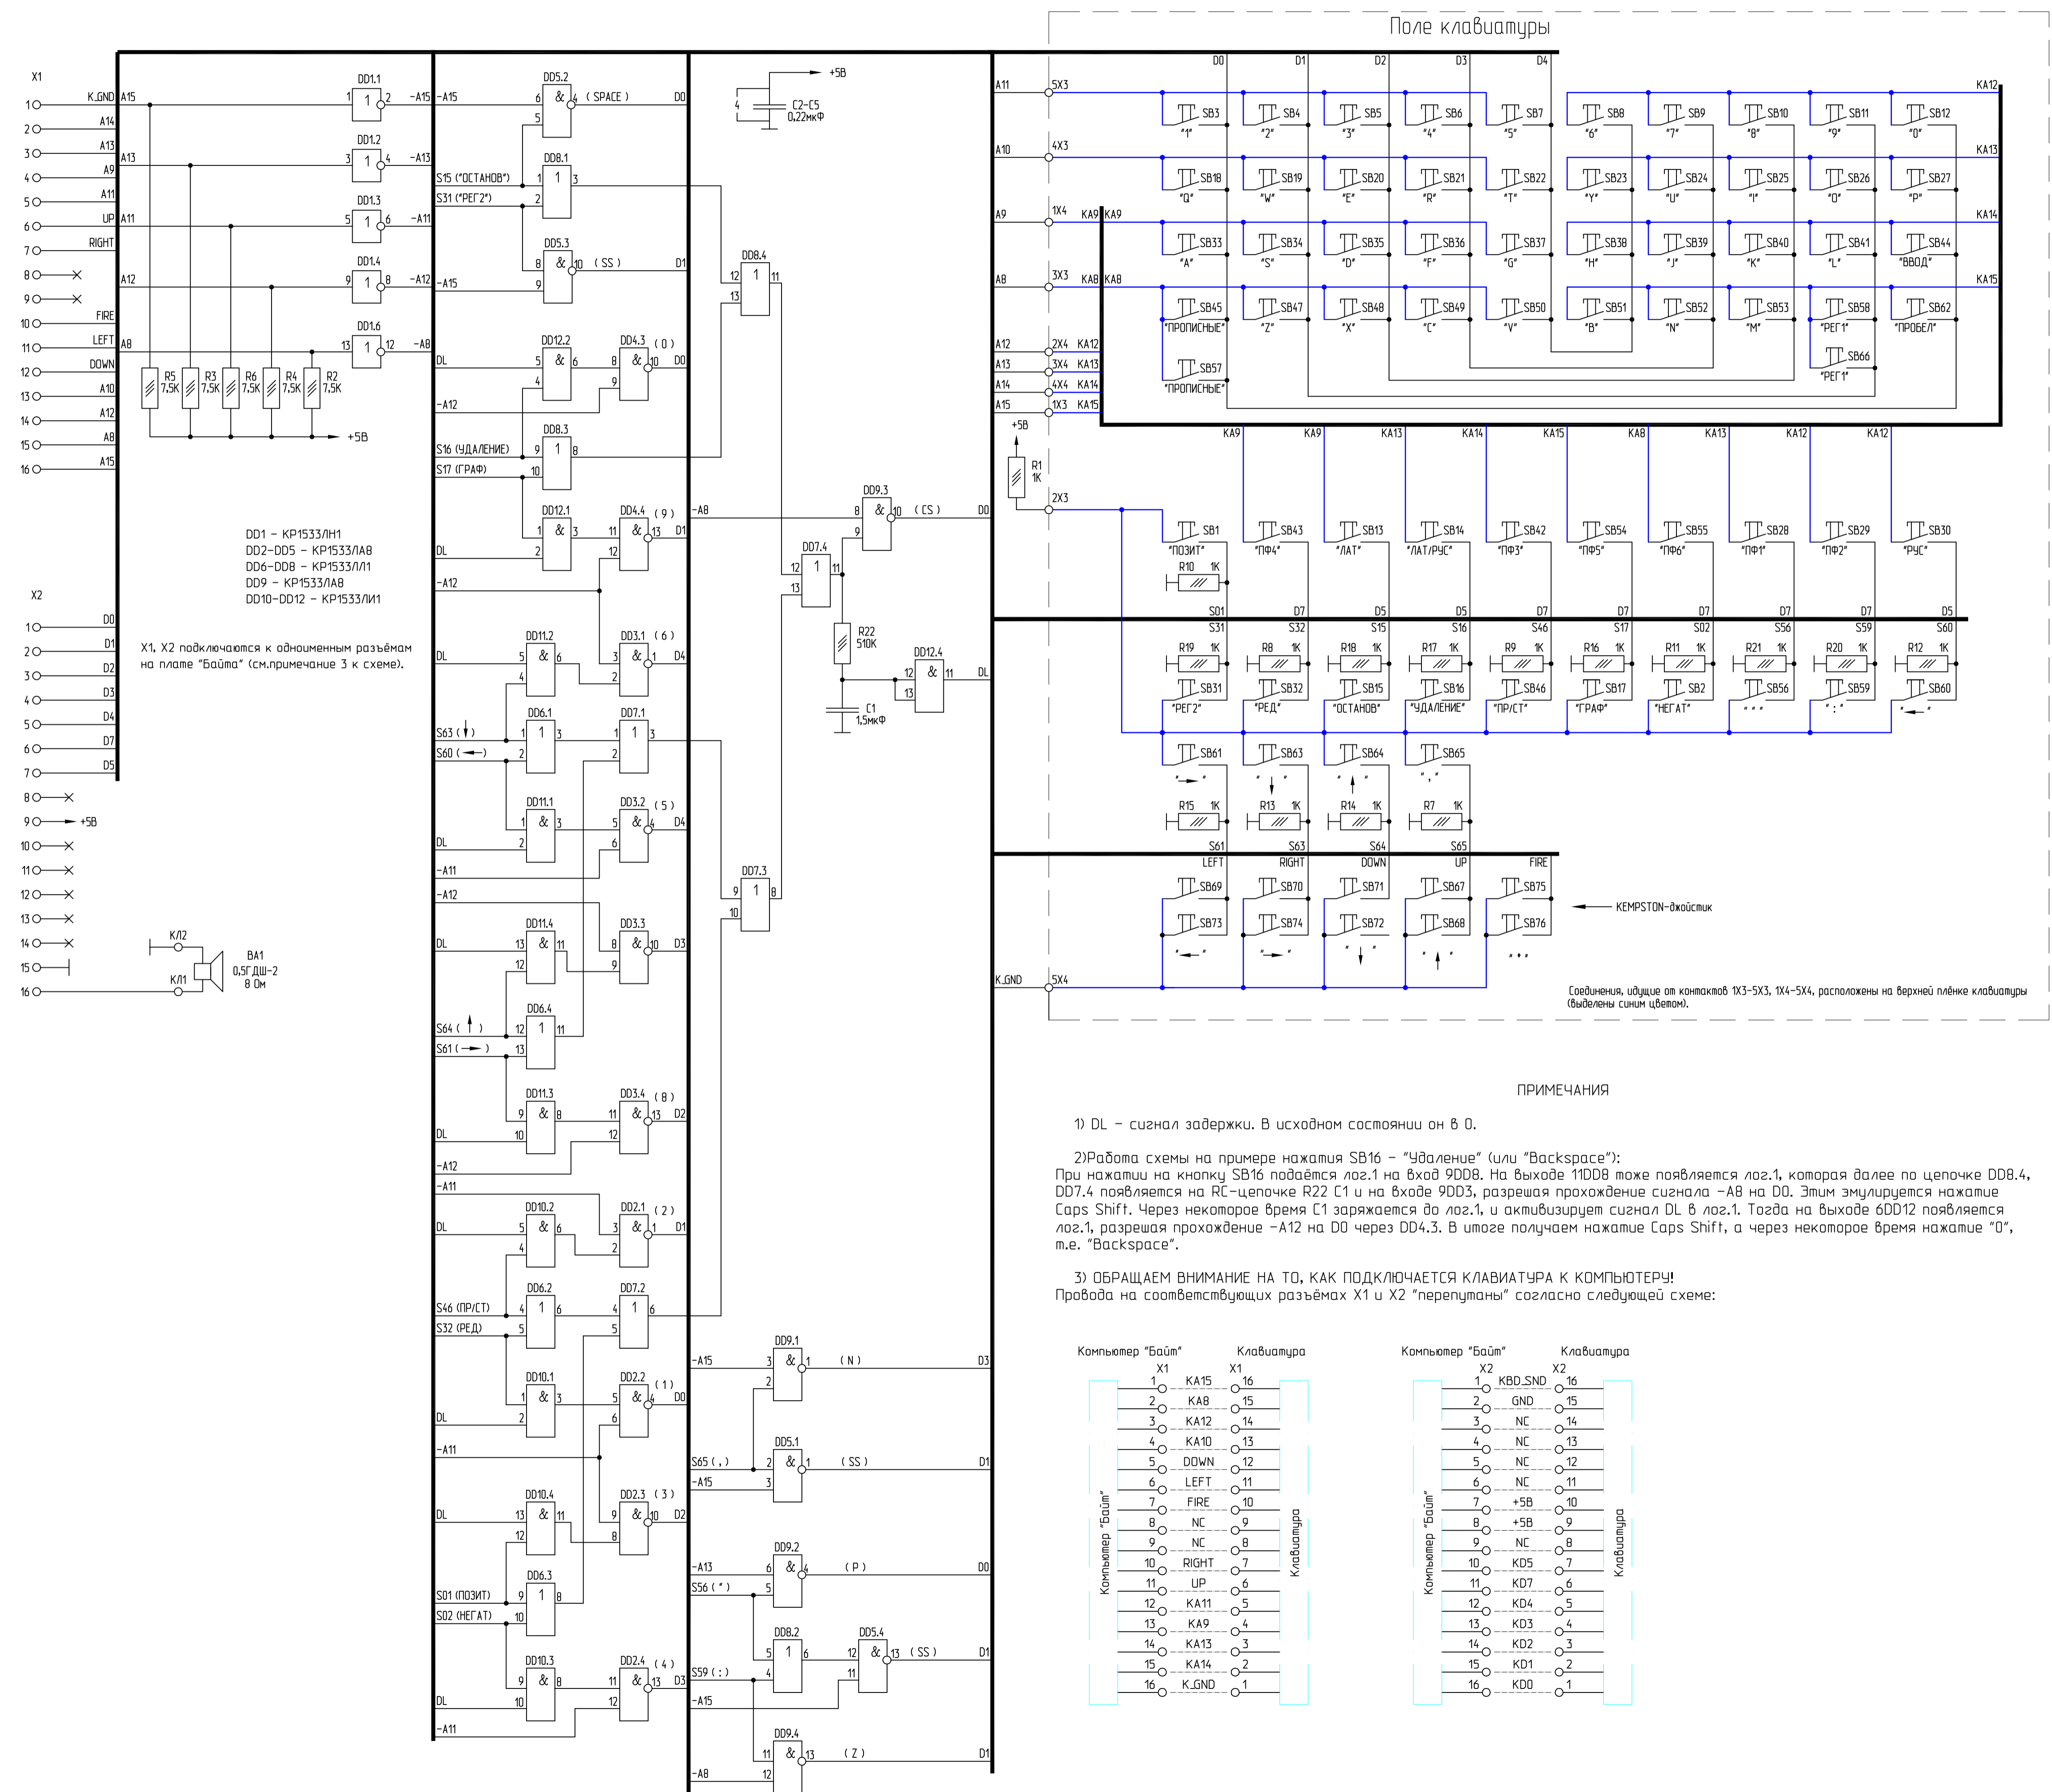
Поле клавиатуры

X1
1 K_GND A15
2 A14
3 A13 A13
4 A9
5 A11
6 UP A11
7 RIGHT
8
9
10 FIRE
11 LEFT A8
12 DOWN
13 A10
14 A12
15 A8
16 A15

A12

DD1.1 1 1 2 -A15
DD1.2 3 1 4 -A13
DD1.3 5 1 6 -A11
DD1.4 9 1 8 -A12
DD1.6 13 1 12 -A8

R5 7,5K R3 7,5K R6 7,5K R4 7,5K R2 7,5K
+5В

DD1 – КР1533ЛН1
DD2–DD5 – КР1533ЛА8
DD6–DD8 – КР1533ЛЛ1
DD9 – КР1533ЛА8
DD10–DD12 – КР1533ЛИ1

X2
1 D0
2 D1
3 D2
4 D3
5 D4
6 D7
7 D5
8
9 +5В
10
11
12
13
14
15
16

X1, X2 подключаются к одноименным разъёмам на плате "Байт" (см.примечание 3 к схеме).

КЛ2
КЛ1
BA1
0,5ГДШ-2
8 Ом

-A15 DD5.2 6 & 5 4 ( SPACE ) D0
S15 ("ОСТАНОВ") S31 ("РЕГ2") DD8.1 1 1 2 3
DD5.3 8 & 9 10 ( SS ) D1
-A15
DD8.4 12 1 13 11
DL DD12.2 5 & 4 6 DD4.3 ( O ) 8 & 9 10 D0
-A12
S16 (УДАЛЕНИЕ) S17 (ГРАФ) DD8.3 9 1 10 8
DD12.1 1 & 2 3 DD4.4 ( 9 ) 11 & 12 13 D1
DL
-A12
-A8
DD9.3 8 & 9 10 ( CS ) D0
DD7.4 12 1 13 11
R22 510K
C1 1,5мкФ
DD12.4 12 & 13 11 DL
C2-C5 0,22мкФ
+5В
DL DD11.2 5 & 4 6 DD3.1 ( 6 ) 3 & 2 1 D4
S63 ( ↓ ) S60 ( ← ) DD6.1 1 1 2 3 DD7.1 1 1 2 3
DD11.1 1 & 2 3 DD3.2 ( 5 ) 5 & 6 4 D4
DL
-A11
-A12
DD7.3 9 1 10 8
DL DD11.4 13 & 12 11 DD3.3 8 & 9 10 D3
S64 ( ↑ ) S61 ( → ) DD6.4 12 1 13 11
DD11.3 9 & 10 8 DD3.4 ( 8 ) 11 & 12 13 D2
DL
-A12
-A11
DL DD10.2 5 & 4 6 DD2.1 ( 2 ) 3 & 2 1 D1
S46 (ПР/СТ) S32 (РЕД) DD6.2 4 1 5 6 DD7.2 4 1 5 6
DD10.1 1 & 2 3 DD2.2 ( 1 ) 5 & 6 4 D0
DL
-A11
DL DD10.4 13 & 12 11 DD2.3 ( 3 ) 9 & 8 10 D2
S01 (ПОЗИТ) S02 (НЕГАТ) DD6.3 9 1 10 8
DD10.3 9 & 10 8 DD2.4 ( 4 ) 11 & 12 13 D3
DL
-A11
-A15 DD9.1 3 & 2 1 ( N ) D3
S65 ( , ) -A15 DD5.1 2 & 3 1 ( SS ) D1
-A13 S56 ( " ) DD9.2 6 & 5 4 ( P ) D0
S59 ( : ) -A15 DD8.2 5 1 4 6 DD5.4 12 & 11 13 ( SS ) D1
DD9.4 11 & 12 13 ( Z ) D1
-A8

A11 5X3 D0 D1 D2 D3 D4 KA12
SB3 "1" SB4 "2" SB5 "3" SB6 "4" SB7 "5" SB8 "6" SB9 "7" SB10 "8" SB11 "9" SB12 "0"
A10 4X3 KA13
SB18 "Q" SB19 "W" SB20 "E" SB21 "R" SB22 "T" SB23 "Y" SB24 "U" SB25 "I" SB26 "O" SB27 "P"
A9 1X4 KA9 KA9 KA14
SB33 "A" SB34 "S" SB35 "D" SB36 "F" SB37 "G" SB38 "H" SB39 "J" SB40 "K" SB41 "L" SB44 "ВВОД"
A8 3X3 KA8 KA8 KA15
SB45 "ПРОПИСНЫЕ" SB47 "Z" SB48 "X" SB49 "C" SB50 "V" SB51 "B" SB52 "N" SB53 "M" SB58 "РЕГ1" SB62 "ПРОБЕЛ"
SB57 "ПРОПИСНЫЕ" SB66 "РЕГ1"
A12 2X4 KA12
A13 3X4 KA13
A14 4X4 KA14
A15 1X3 KA15
+5В R1 1K
2X3
KA9 KA9 KA13 KA14 KA15 KA8 KA13 KA12 KA12
SB1 "ПОЗИТ" SB43 "ПФ4" SB13 "ЛАТ" SB14 "ЛАТ/РУС" SB42 "ПФ3" SB54 "ПФ5" SB55 "ПФ6" SB28 "ПФ1" SB29 "ПФ2" SB30 "РУС"
R10 1K
S01 D7 D5 D5 D7 D7 D7 D7 D7 D5
S31 S32 S15 S16 S46 S17 S02 S56 S59 S60
R19 1K R8 1K R18 1K R17 1K R9 1K R16 1K R11 1K R21 1K R20 1K R12 1K
SB31 "РЕГ2" SB32 "РЕД" SB15 "ОСТАНОВ" SB16 "УДАЛЕНИЕ" SB46 "ПР/СТ" SB17 "ГРАФ" SB2 "НЕГАТ" SB56 " " " SB59 " : " SB60 " ← "
SB61 " → " SB63 " ↓ " SB64 " ↑ " SB65 " , "
R15 1K R13 1K R14 1K R7 1K
S61 S63 S64 S65
LEFT RIGHT DOWN UP FIRE
SB69 SB70 SB71 SB67 SB75
SB73 SB74 SB72 SB68 SB76
" ← " " → " " ↓ " " ↑ " " • "
KEMPSTON-джойстик
K_GND 5X4

Соединения, идущие от контактов 1X3–5X3, 1X4–5X4, расположены на верхней плёнке клавиатуры (выделены синим цветом).

ПРИМЕЧАНИЯ

1) DL – сигнал задержки. В исходном состоянии он в 0.

2)Работа схемы на примере нажатия SB16 – "Удаление" (или "Backspace"):
При нажатии на кнопку SB16 подаётся лог.1 на вход 9DD8. На выходе 11DD8 тоже появляется лог.1, которая далее по цепочке DD8.4, DD7.4 появляется на RC-цепочке R22 C1 и на входе 9DD3, разрешая прохождение сигнала -A8 на D0. Этим эмулируется нажатие Caps Shift. Через некоторое время C1 заряжается до лог.1, и активизирует сигнал DL в лог.1. Тогда на выходе 6DD12 появляется лог.1, разрешая прохождение -A12 на D0 через DD4.3. В итоге получаем нажатие Caps Shift, а через некоторое время нажатие "0", т.е. "Backspace".

3) ОБРАЩАЕМ ВНИМАНИЕ НА ТО, КАК ПОДКЛЮЧАЕТСЯ КЛАВИАТУРА К КОМПЬЮТЕРУ!
Провода на соответствующих разъёмах X1 и X2 "перепутаны" согласно следующей схеме:

Компьютер "Байт" Клавиатура
X1 X1
1 KA15 16
2 KA8 15
3 KA12 14
4 KA10 13
5 DOWN 12
6 LEFT 11
7 FIRE 10
8 NC 9
9 NC 8
10 RIGHT 7
11 UP 6
12 KA11 5
13 KA9 4
14 KA13 3
15 KA14 2
16 K_GND 1
Компьютер "Байт" Клавиатура

Компьютер "Байт" Клавиатура
X2 X2
1 KBD_SND 16
2 GND 15
3 NC 14
4 NC 13
5 NC 12
6 NC 11
7 +5В 10
8 +5В 9
9 NC 8
10 KD5 7
11 KD7 6
12 KD4 5
13 KD3 4
14 KD2 3
15 KD1 2
16 KD0 1
Компьютер "Байт" Клавиатура